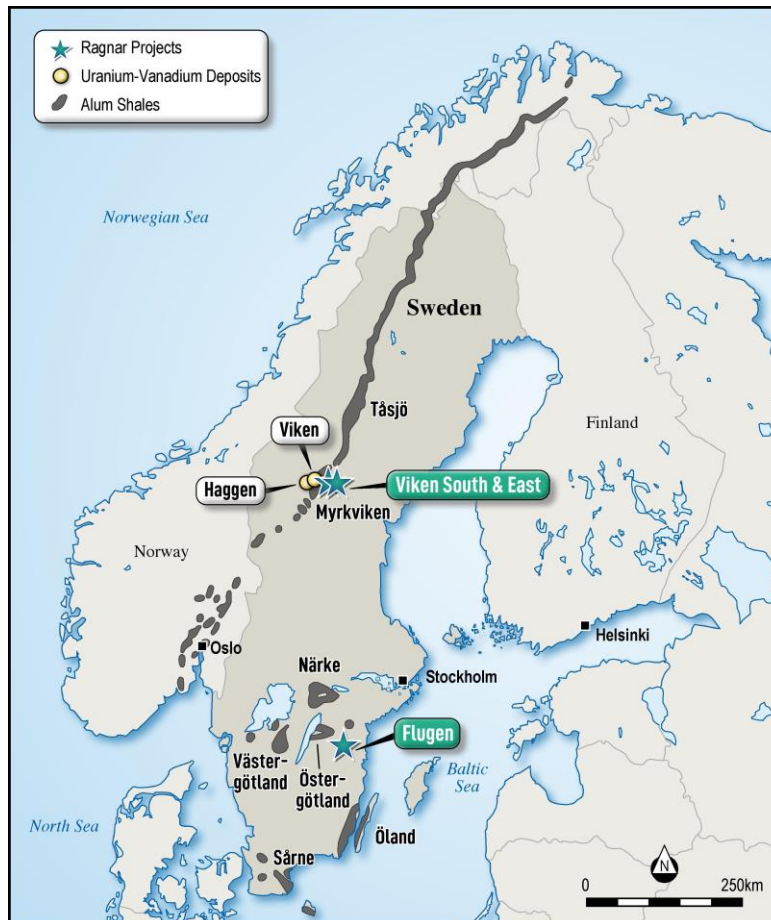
Ragnar Projects
Uranium-Vanadium Deposits
Alum Shales

Norwegian Sea

Sweden

Tåsjö

Viken

Haggen

Viken South & East

Myrkviken

Finland

Norway

Oslo

Helsinki

Närke

Stockholm

Flugen

Väster-
götland

Öster-
götland

Baltic
Sea

North Sea

Öland

Sårne

N

0

250km